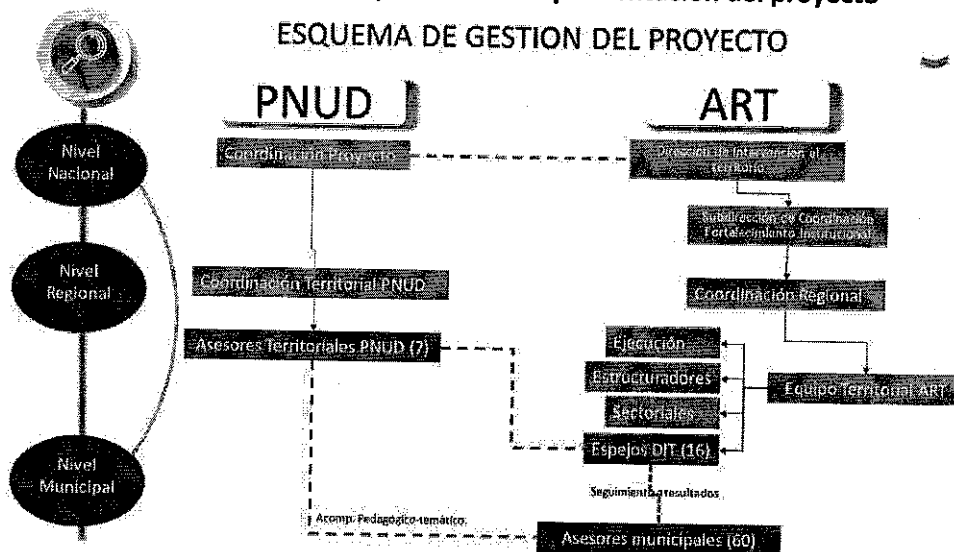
ESQUEMA DE GESTION DEL PROYECTO

Nivel Nacional

Nivel Regional

Nivel Municipal

PNUD

ART

Coordinación Proyecto

Dirección de Intervención al territorio

Subdirección de Coordinación Fortalecimiento Institucional

Coordinación Territorial PNUD

Coordinación Regional

Asesores Territoriales PNUD (7)

Ejecución

Estructuradores

Equipo Territorial ART

Sectoriales

Espejos DIT (16)

Seguimiento a resultados

Acomp. Pedagógico-temático

Asesores municipales (60)